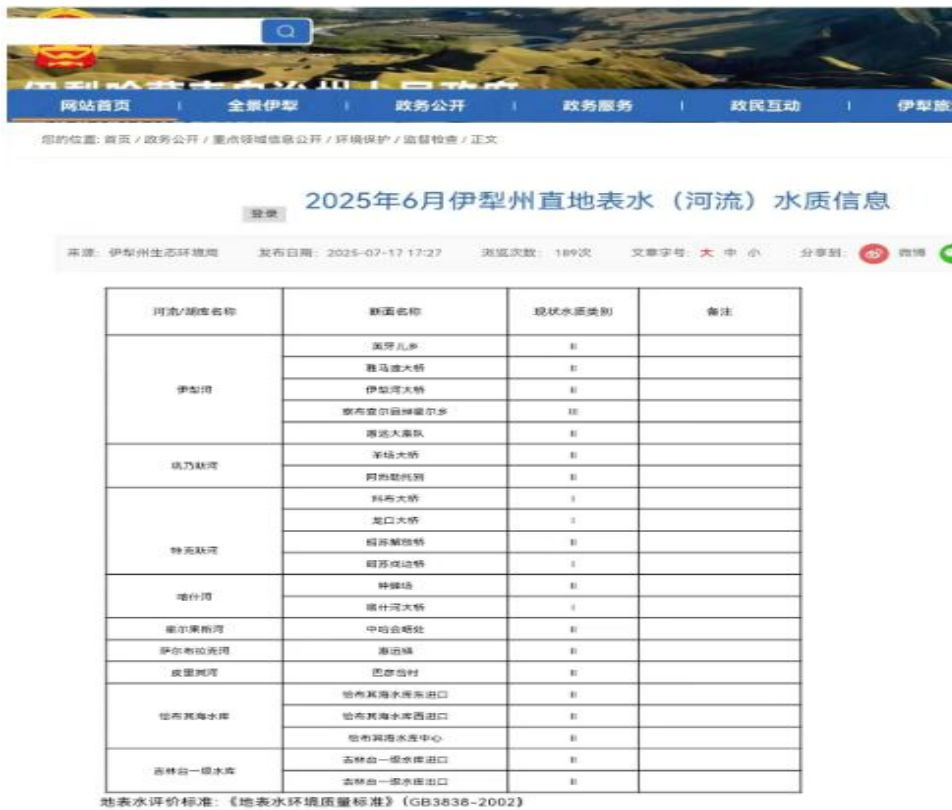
伊犁哈萨克自治州人民政府

网站首页 | 全景伊犁 | 政务公开 | 政务服务 | 政民互动 | 伊犁旅

您的位置：首页 / 政务公开 / 重点领域信息公开 / 环境保护 / 监督检查 / 正文

2025年6月伊犁州直地表水（河流）水质信息

登录

来源：伊犁州生态环境局 发布日期：2025-07-17 17:27 浏览次数：189次 文章字号：大 中 小 分享到：微博

| 河流/湖库名称 | 断面名称 | 现状水质类别 | 备注 |
|---|---|---|---|
| 伊犁河 | 英牙儿乡 | II | |
| | 雅马渡大桥 | II | |
| | 伊犁河大桥 | II | |
| | 察布查尔县坎乡 | III | |
| | 墩达大渠队 | II | |
| 巩乃斯河 | 羊场大桥 | II | |
| | 阿热勒托别 | II | |
| 特克斯河 | 科布大桥 | I | |
| | 龙口大桥 | I | |
| | 昭苏解放桥 | II | |
| | 昭苏戍边桥 | I | |
| 喀什河 | 种蜂场 | II | |
| | 喀什河大桥 | I | |
| 霍尔果斯河 | 中哈会晤处 | II | |
| 萨尔布拉克河 | 渠道桥 | II | |
| 皮里其河 | 巴彦岱村 | II | |
| 恰布其海水库 | 恰布其海水库东进口 | II | |
| | 恰布其海水库西进口 | II | |
| | 恰布其海水库中心 | II | |
| 吉林台一级水库 | 吉林台一级水库进口 | II | |
| | 吉林台一级水库出口 | II | |

地表水评价标准：《地表水环境质量标准》（GB3838-2002）